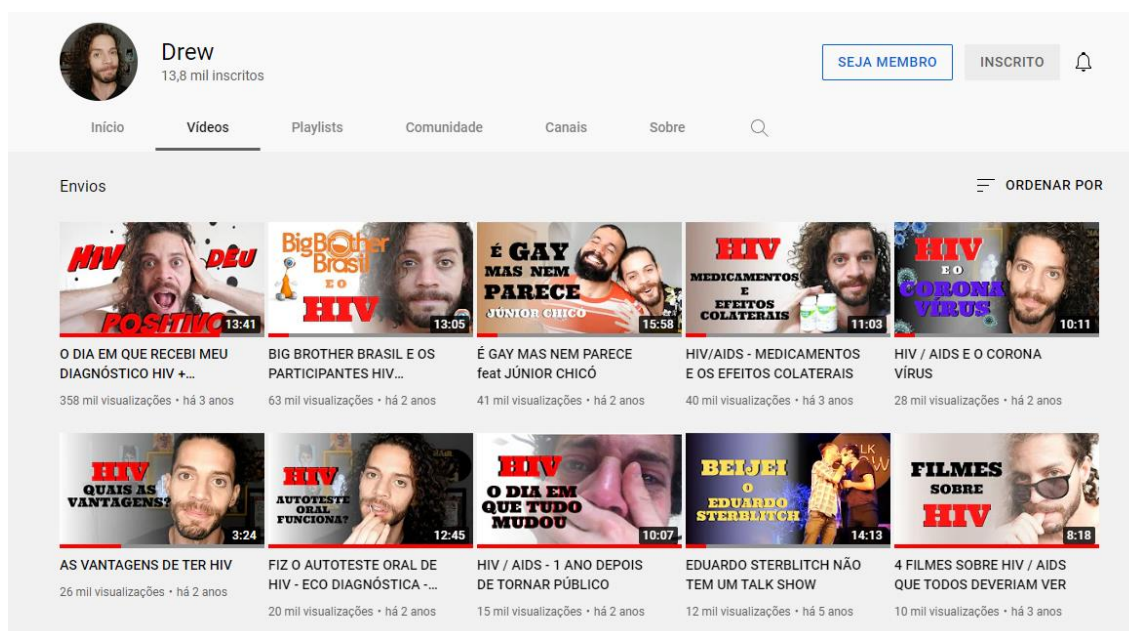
Drew
13,8 mil inscritos

SEJA MEMBRO
INSCRITO

Início
Vídeos
Playlists
Comunidade
Canais
Sobre

Envios
ORDENAR POR

HIV DEU POSITIVO
13:41
O DIA EM QUE RECEBI MEU DIAGNÓSTICO HIV +...
358 mil visualizações • há 3 anos

BigBrother Brasil E O HIV
13:05
BIG BROTHER BRASIL E OS PARTICIPANTES HIV...
63 mil visualizações • há 2 anos

É GAY MAS NEM PARECE
JÚNIOR CHICÓ
15:58
É GAY MAS NEM PARECE feat JÚNIOR CHICÓ
41 mil visualizações • há 2 anos

HIV MEDICAMENTOS E EFEITOS COLATERAIS
11:03
HIV/AIDS - MEDICAMENTOS E OS EFEITOS COLATERAIS
40 mil visualizações • há 3 anos

HIV E O CORONA VÍRUS
10:11
HIV / AIDS E O CORONA VÍRUS
28 mil visualizações • há 2 anos

HIV QUAIS AS VANTAGENS?
3:24
AS VANTAGENS DE TER HIV
26 mil visualizações • há 2 anos

HIV AUTOTESTE ORAL FUNCIONA?
12:45
FIZ O AUTOTESTE ORAL DE HIV - ECO DIAGNÓSTICA -...
20 mil visualizações • há 2 anos

HIV O DIA EM QUE TUDO MUDOU
10:07
HIV / AIDS - 1 ANO DEPOIS DE TORNAR PÚBLICO
15 mil visualizações • há 2 anos

BEIJEI O EDUARDO STERBLITCH
14:13
EDUARDO STERBLITCH NÃO TEM UM TALK SHOW
12 mil visualizações • há 5 anos

FILMES SOBRE HIV
8:18
4 FILMES SOBRE HIV / AIDS QUE TODOS DEVERIAM VER
10 mil visualizações • há 3 anos